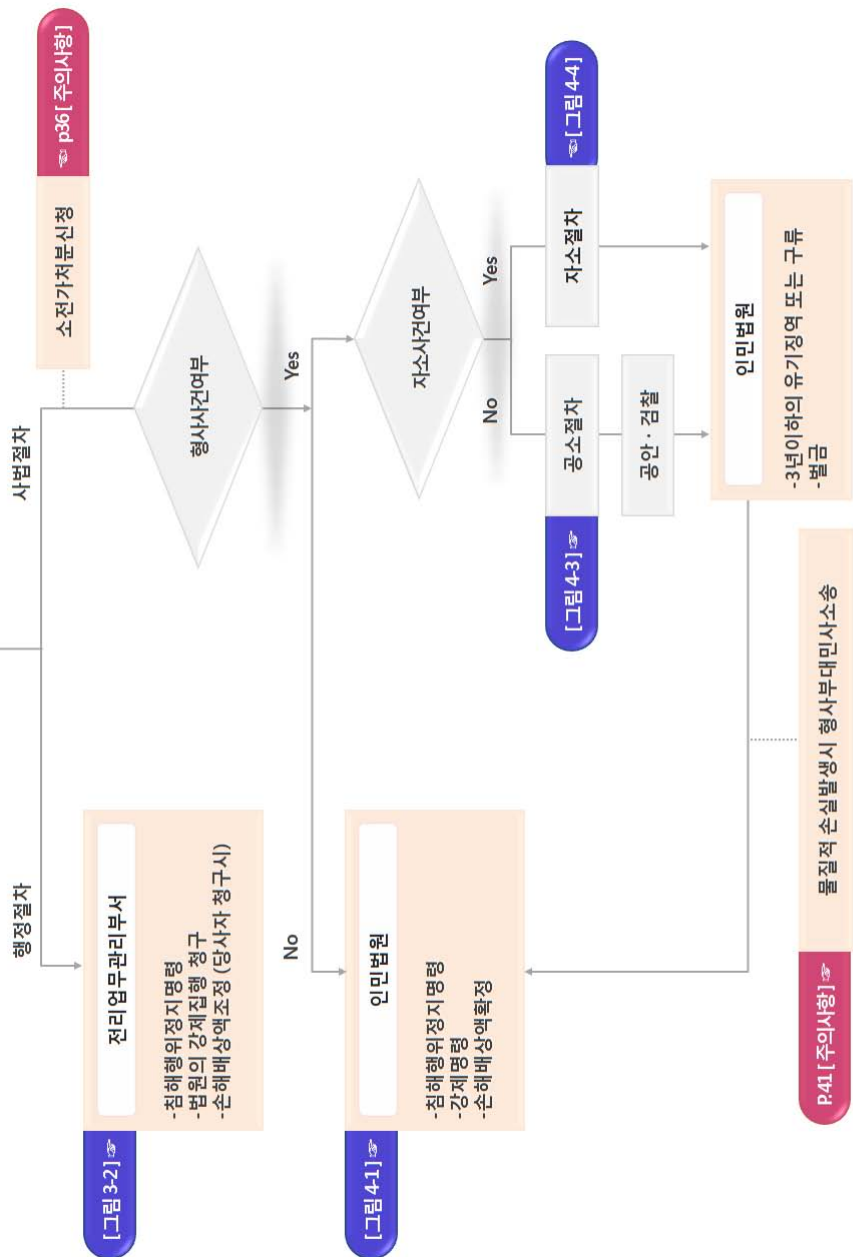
사법절차

소전가처분신청

☞ p36 [주의사항]

형사사건여부

Yes

No

자소사건여부

Yes

No

자소절차

☞ [그림 4-4]

공소절차

☞ [그림 4-3]

공안 · 검찰

인민법원

-3년이하의 유기징역 또는 구류
-벌금

물질적 손실발생시 형사부대민사소송

P.41 [주의사항] ☞

행정절차

전리업무관리부서

-침해행위정지명령
-법원의 강제집행 청구
-손해배상액조정 (당사자 청구시)

[그림 3-2] ☞

인민법원

-침해행위정지명령
-강제명령
-손해배상액확정

[그림 4-1] ☞